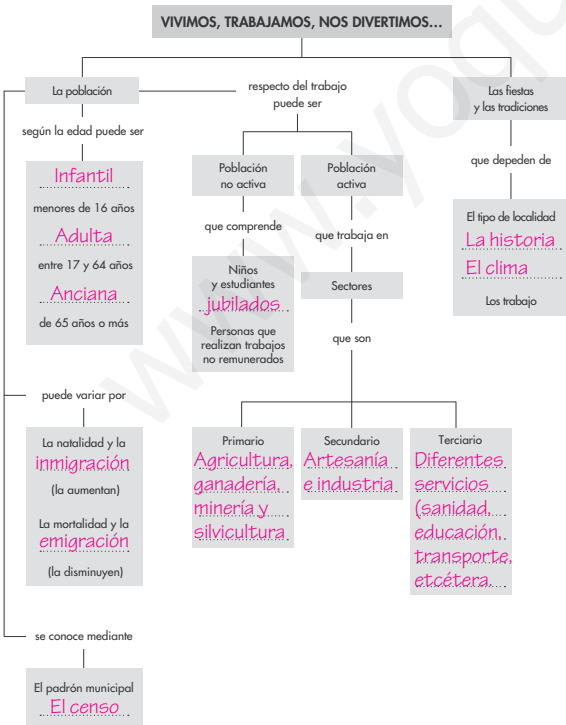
VIVIMOS, TRABAJAMOS, NOS DIVERTIMOS...

La población

según la edad puede ser

Infantil

menores de 16 años

Adulta

entre 17 y 64 años

Anciana

de 65 años o más

puede variar por

La natalidad y la inmigración (la aumentan)

La mortalidad y la emigración (la disminuyen)

se conoce mediante

El padrón municipal

El censo

respecto del trabajo puede ser

Población no activa

que comprende

Niños y estudiantes

jubilados

Personas que realizan trabajos no remunerados

Población activa

que trabaja en

Sectores

que son

Primario

Agricultura, ganadería, minería y silvicultura

Secundario

Artesanía e industria

Terciario

Diferentes servicios (sanidad, educación, transporte, etcétera.

Las fiestas y las tradiciones

que depeden de

El tipo de localidad

La historia

El clima

Los trabajo

www.yo